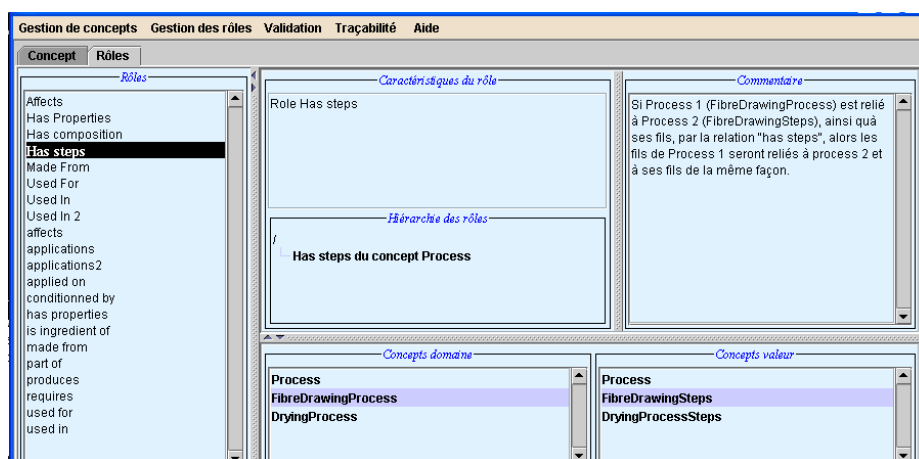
Gestion de concepts Gestion des rôles Validation Traçabilité Aide

Concept Rôles

Rôles

Affects
Has Properties
Has composition
Has steps
Made From
Used For
Used In
Used In 2
affects
applications
applications2
applied on
conditionned by
has properties
is ingredient of
made from
part of
produces
requires
used for
used in

Caractéristiques du rôle

Role Has steps

Hiérarchie des rôles

/
Has steps du concept Process

Commentaire

Si Process 1 (FibreDrawingProcess) est relié à Process 2 (FibreDrawingSteps), ainsi quà ses fils, par la relation "has steps", alors les fils de Process 1 seront reliés à process 2 et à ses fils de la même façon.

Concepts domaine

Process
FibreDrawingProcess
DryingProcess

Concepts valeur

Process
FibreDrawingSteps
DryingProcessSteps